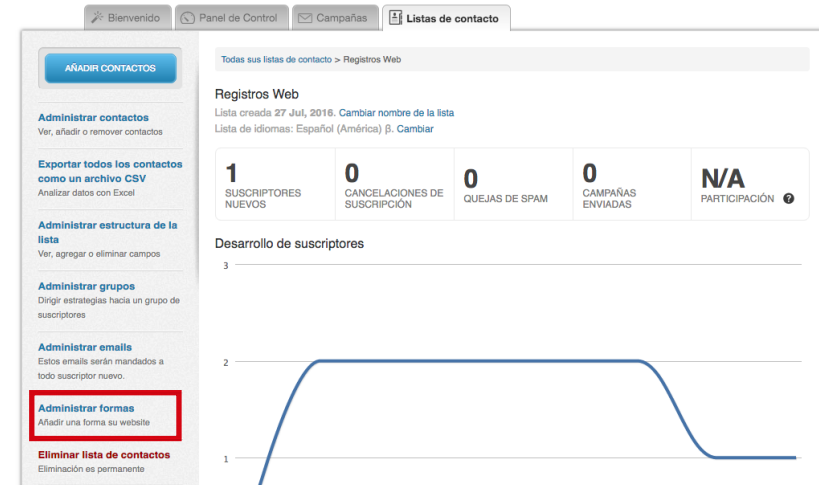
Bienvenido | Panel de Control | Campañas | Listas de contacto

AÑADIR CONTACTOS

Administrar contactos
Ver, añadir o remover contactos

Exportar todos los contactos como un archivo CSV
Analizar datos con Excel

Administrar estructura de la lista
Ver, agregar o eliminar campos

Administrar grupos
Dirigir estrategias hacia un grupo de suscriptores

Administrar emails
Estos emails serán mandados a todo suscriptor nuevo.

Administrar formas
Añadir una forma su website

Eliminar lista de contactos
Eliminación es permanente

Todas sus listas de contacto > Registros Web

Registros Web
Lista creada 27 Jul, 2016. Cambiar nombre de la lista
Lista de idiomas: Español (América) β. Cambiar

| 1 SUSCRIPTORES NUEVOS | 0 CANCELACIONES DE SUSCRIPCIÓN | 0 QUEJAS DE SPAM | 0 CAMPAÑAS ENVIADAS | N/A PARTICIPACIÓN ? |
|---|---|---|---|---|

Desarrollo de suscriptores

3
2
1